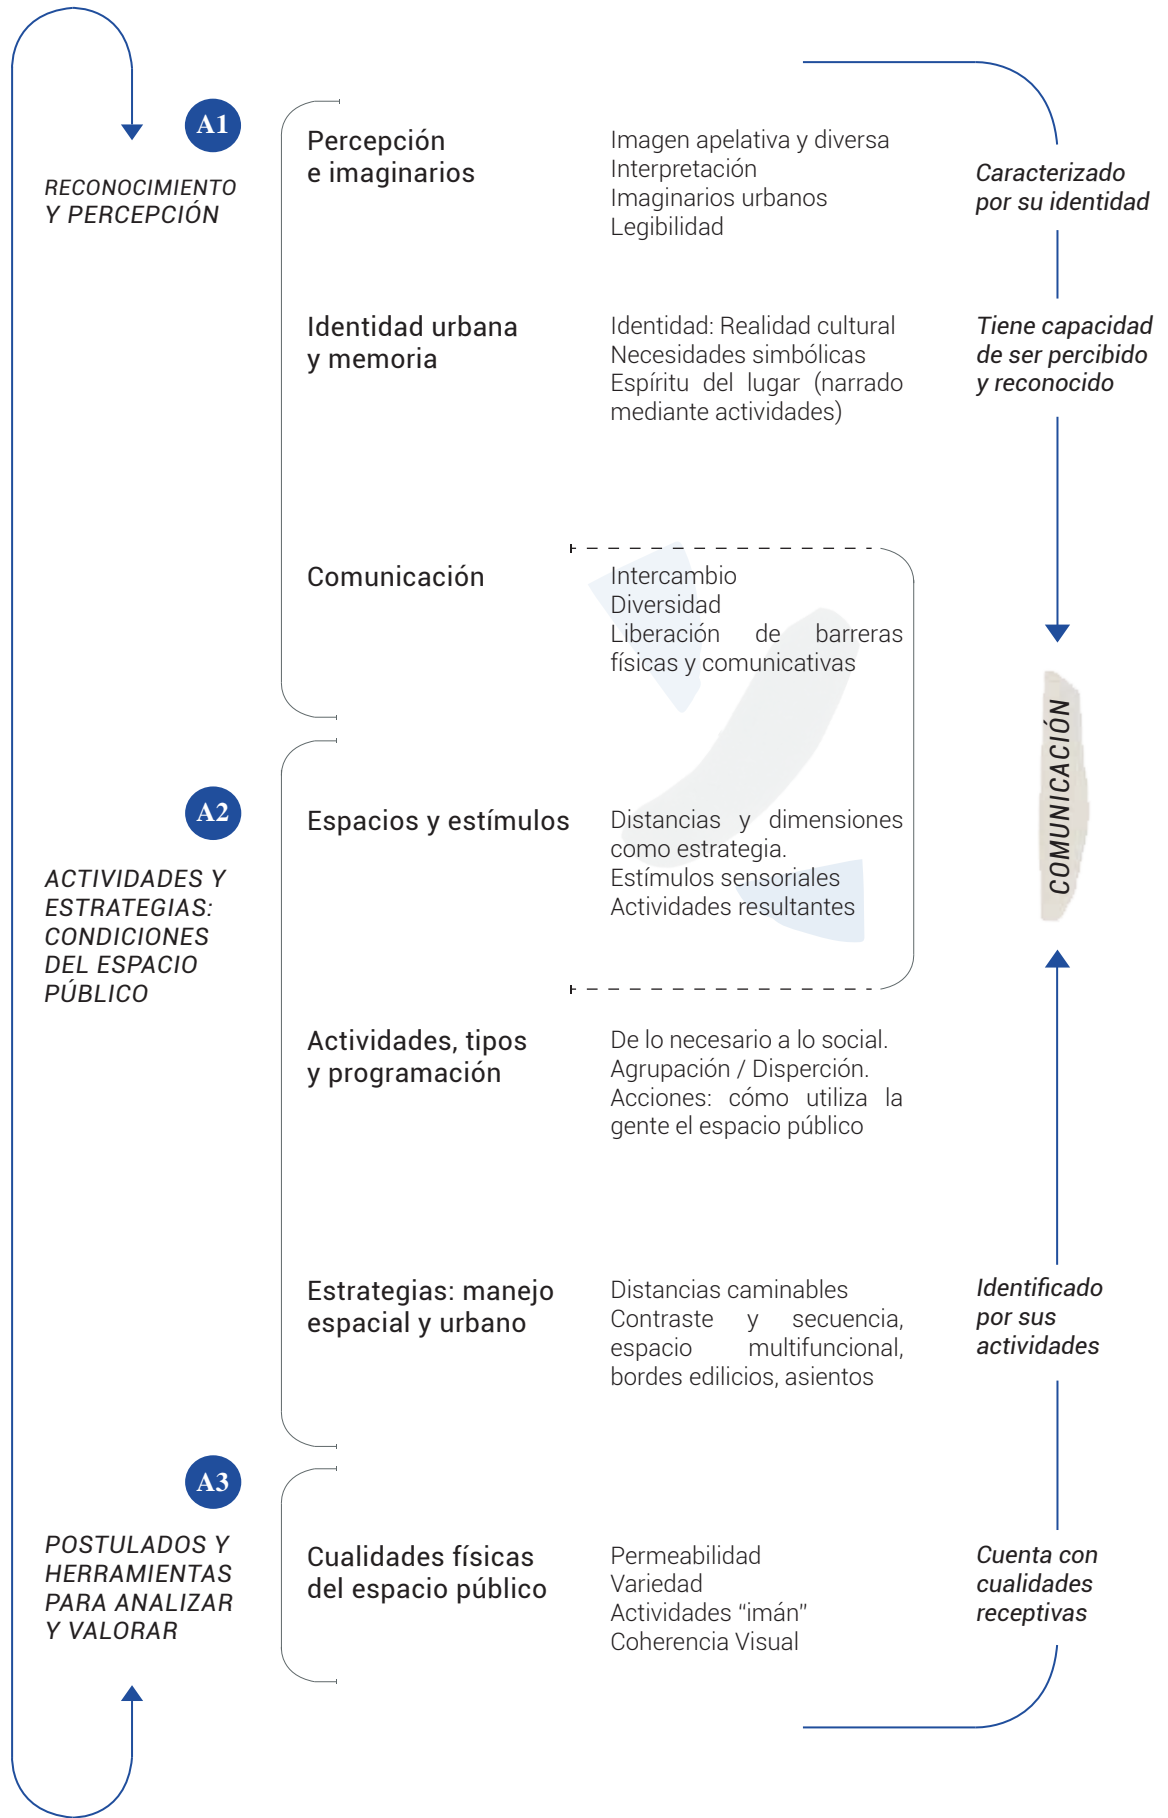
A1

RECONOCIMIENTO Y PERCEPCIÓN

Percepción e imaginarios

Imagen apelativa y diversa
Interpretación
Imaginarios urbanos
Legibilidad

Caracterizado por su identidad

Identidad urbana y memoria

Identidad: Realidad cultural
Necesidades simbólicas
Espíritu del lugar (narrado mediante actividades)

Tiene capacidad de ser percibido y reconocido

Comunicación

Intercambio
Diversidad
Liberación de barreras físicas y comunicativas

COMUNICACIÓN

A2

ACTIVIDADES Y ESTRATEGIAS: CONDICIONES DEL ESPACIO PÚBLICO

Espacios y estímulos

Distancias y dimensiones como estrategia.
Estímulos sensoriales
Actividades resultantes

Actividades, tipos y programación

De lo necesario a lo social.
Agrupación / Disperción.
Acciones: cómo utiliza la gente el espacio público

Estrategias: manejo espacial y urbano

Distancias caminables
Contraste y secuencia, espacio multifuncional, bordes edilicios, asientos

Identificado por sus actividades

A3

POSTULADOS Y HERRAMIENTAS PARA ANALIZAR Y VALORAR

Cualidades físicas del espacio público

Permeabilidad
Variedad
Actividades “imán”
Coherencia Visual

Cuenta con cualidades receptivas